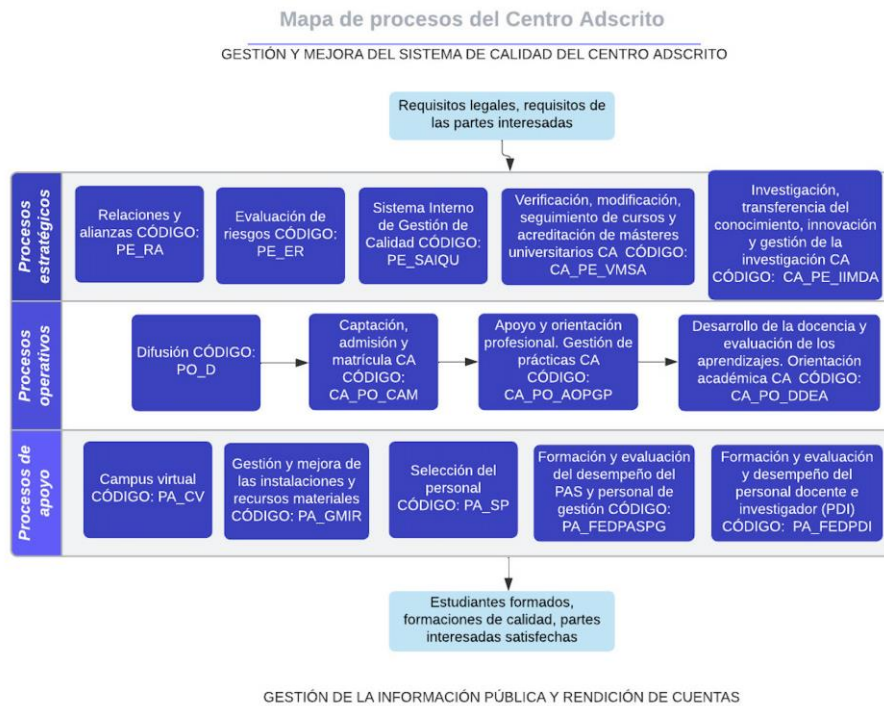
Mapa de procesos del Centro Adscrito

GESTIÓN Y MEJORA DEL SISTEMA DE CALIDAD DEL CENTRO ADSCRITO

Requisitos legales, requisitos de las partes interesadas

Procesos estratégicos

Relaciones y alianzas CÓDIGO: PE_RA

Evaluación de riesgos CÓDIGO: PE_ER

Sistema Interno de Gestión de Calidad CÓDIGO: PE_SAIQU

Verificación, modificación, seguimiento de cursos y acreditación de másteres universitarios CA CÓDIGO: CA_PE_VMSA

Investigación, transferencia del conocimiento, innovación y gestión de la investigación CA CÓDIGO: CA_PE_IIMDA

Procesos operativos

Difusión CÓDIGO: PO_D

Captación, admisión y matrícula CA CÓDIGO: CA_PO_CAM

Apoyo y orientación profesional. Gestión de prácticas CA CÓDIGO: CA_PO_AOPGP

Desarrollo de la docencia y evaluación de los aprendizajes. Orientación académica CA CÓDIGO: CA_PO_DDEA

Procesos de apoyo

Campus virtual CÓDIGO: PA_CV

Gestión y mejora de las instalaciones y recursos materiales CÓDIGO: PA_GMIR

Selección del personal CÓDIGO: PA_SP

Formación y evaluación del desempeño del PAS y personal de gestión CÓDIGO: PA_FEDPASPG

Formación y evaluación y desempeño del personal docente e investigador (PDI) CÓDIGO: PA_FEDPDI

Estudiantes formados, formaciones de calidad, partes interesadas satisfechas

GESTIÓN DE LA INFORMACIÓN PÚBLICA Y RENDICIÓN DE CUENTAS